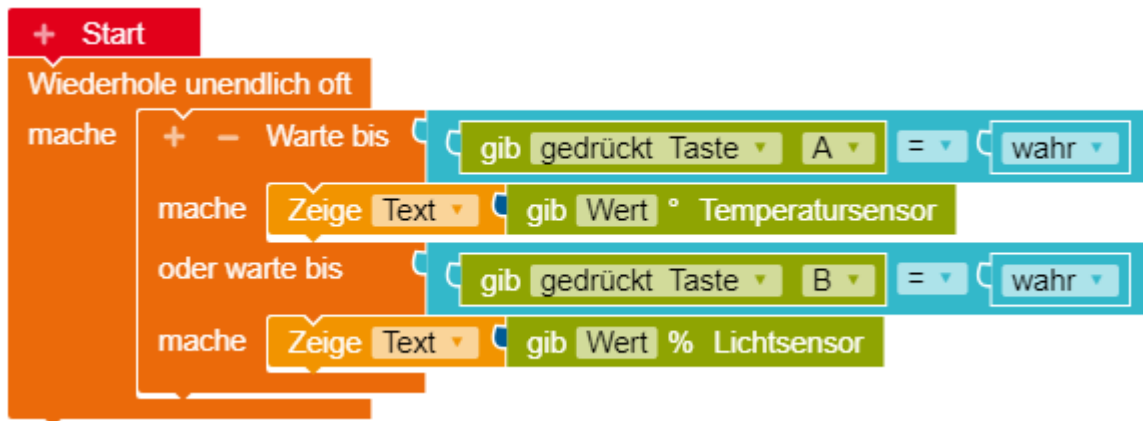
+ Start
Wiederhole unendlich oft
mache
+ − Warte bis
gib gedrückt Taste ▾ A ▾
= ▾
wahr ▾
mache
Zeige Text ▾
gib Wert ° Temperatursensor
oder warte bis
gib gedrückt Taste ▾ B ▾
= ▾
wahr ▾
mache
Zeige Text ▾
gib Wert % Lichtsensor